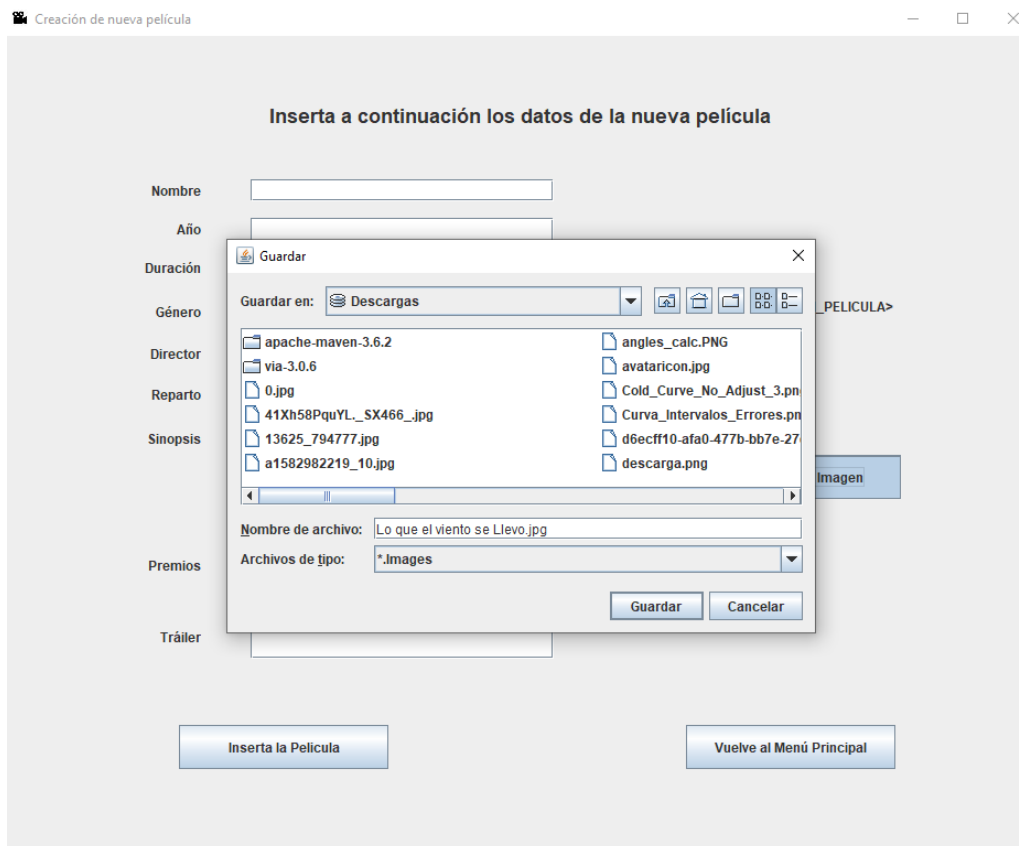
Creación de nueva película

Inserta a continuación los datos de la nueva película

Nombre
Año
Duración
Género
Director
Reparto
Sinopsis
Premios
Tráiler

_PELICULA>

Imagen

Guardar

Guardar en: Descargas

apache-maven-3.6.2
via-3.0.6
0.jpg
41Xh58PquYL._SX466_.jpg
13625_794777.jpg
a1582982219_10.jpg
angles_calc.PNG
avataricon.jpg
Cold_Curve_No_Adjust_3.pn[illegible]
Curva_Intervalos_Errores.pn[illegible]
d6ecff10-afa0-477b-bb7e-27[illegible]
descarga.png

Nombre de archivo: Lo que el viento se Llevo.jpg
Archivos de tipo: *.Images

Guardar
Cancelar

Inserta la Pelicula
Vuelve al Menú Principal